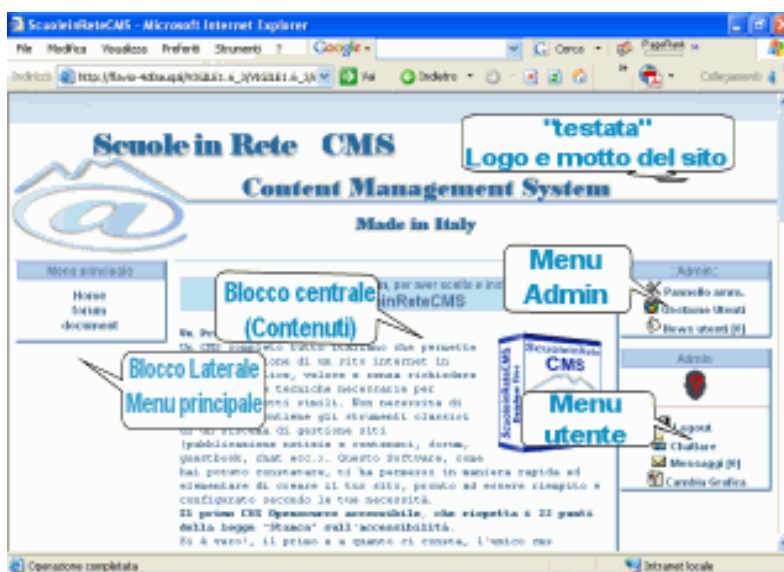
ScuoleinReteCMS - Microsoft Internet Explorer

File Modifica Visualizza Preferiti Strumenti ? Google Cerca PageRank

Indirizzo http://flavio-4c8aua/ga/KSSLE1.6_3/KSSLE1.6_3/ Vai Indietro Collegamenti

Scuole in Rete CMS

Content Management System

Made in Italy

"testata"
Logo e motto del sito

Menu principale
Home
forum
documenti

Blocco Laterale
Menu principale

Blocco centrale
(Contenuti)

, per aver scelto e in
inReteCMS

Un Pr
Un CMS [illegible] che permette
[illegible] di un sito internet in
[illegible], veloce e senza richiedere
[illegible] tecniche necessarie per
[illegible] simili. Non necessita di
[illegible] tutti gli strumenti classici
di un sistema di gestione siti
(pubblicazione notizie e contenuti, forum,
guestbook, chat ecc.). Questo Software, come
hai potuto constatare, ti ha permesso in maniera rapida ed
elementare di creare il tuo sito, pronto ad essere riempito e
configurato secondo le tue necessità.
Il primo CMS Opensource accessibile, che rispetta i 22 punti
della legge "Stanca" sull'accessibilità.
Si è vero!, il primo e a quanto ci consta, l'unico cms

ScuoleinReteCMS

Menu
Admin

Admin
Pannello amm.
Gestione Utenti
Nuovi utenti [0]

Admin

Menu
utente

Logout
Chattare
Messaggi [0]
Cambia Grafica

Operazione completata
Intranet locale